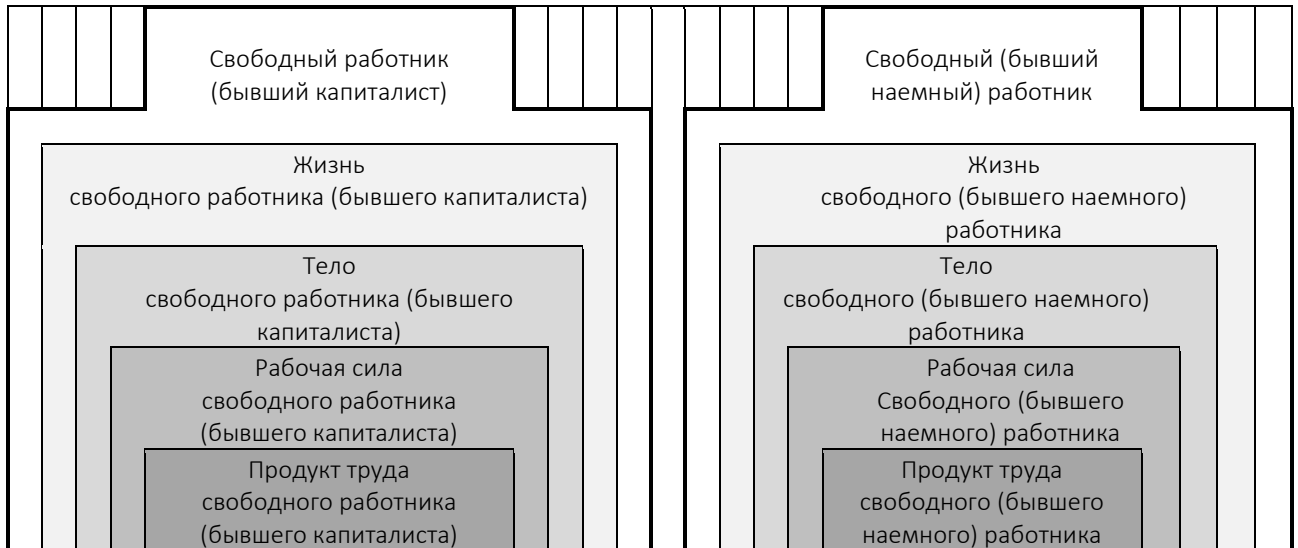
Свободный работник (бывший капиталист)

Жизнь свободного работника (бывшего капиталиста)

Тело свободного работника (бывшего капиталиста)

Рабочая сила свободного работника (бывшего капиталиста)

Продукт труда свободного работника (бывшего капиталиста)

Свободный (бывший наемный) работник

Жизнь свободного (бывшего наемного) работника

Тело свободного (бывшего наемного) работника

Рабочая сила Свободного (бывшего наемного) работника

Продукт труда свободного (бывшего наемного) работника